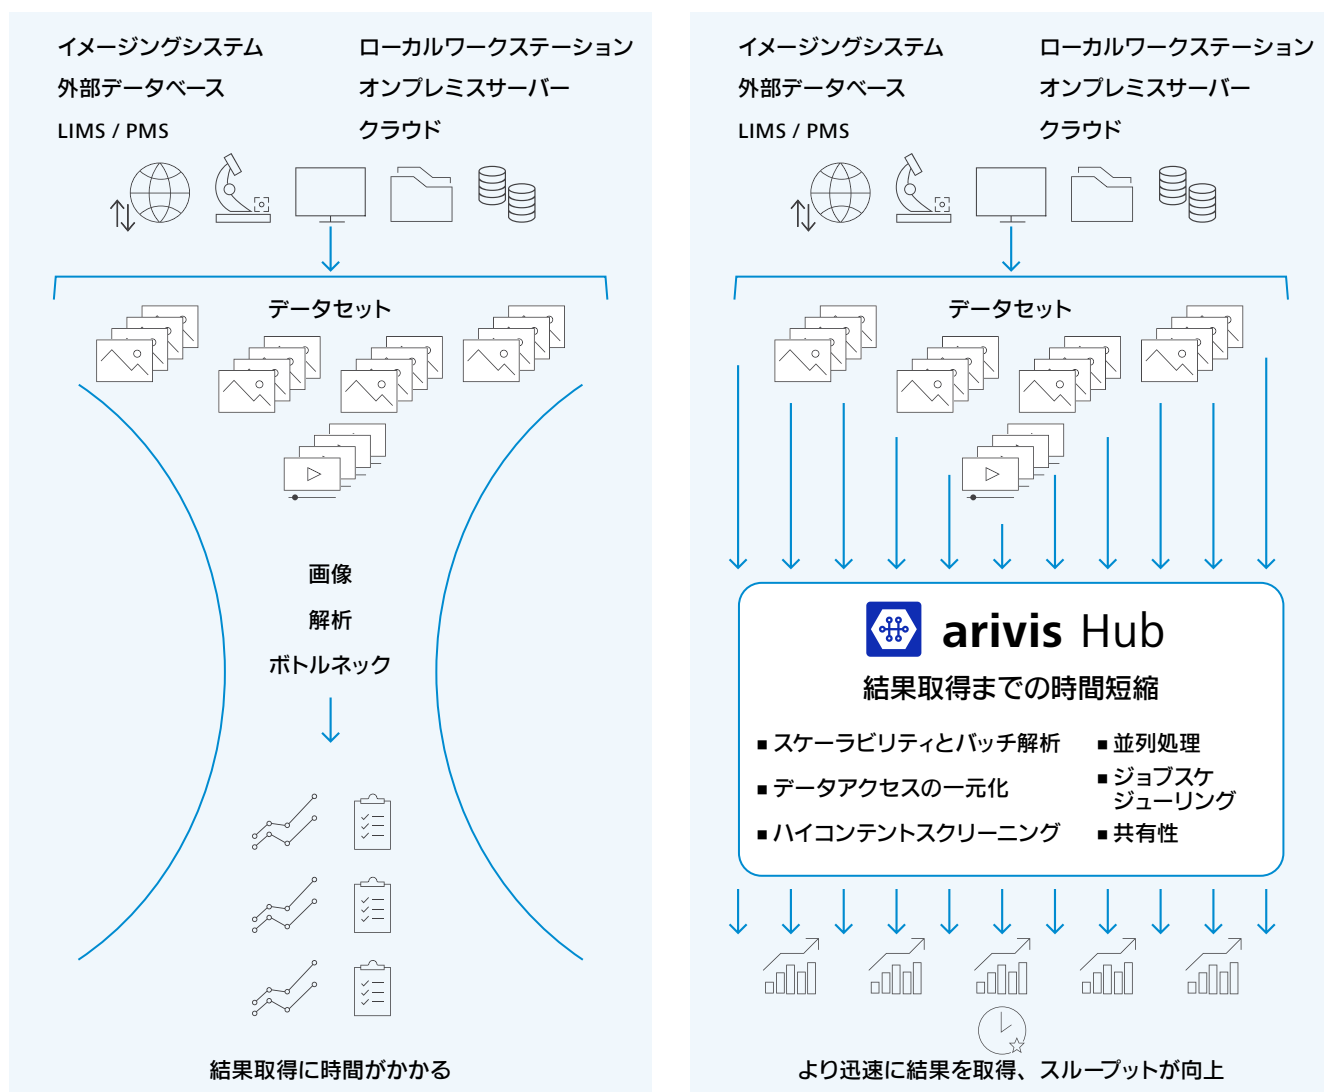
イメージングシステム
外部データベース
LIMS / PMS

ローカルワークステーション
オンプレミスサーバー
クラウド

データセット

画像
解析
ボトルネック

結果取得に時間がかかる

イメージングシステム
外部データベース
LIMS / PMS

ローカルワークステーション
オンプレミスサーバー
クラウド

データセット

arivis Hub

結果取得までの時間短縮

■ スケーラビリティとバッチ解析
■ データアクセスの一元化
■ ハイコンテントスクリーニング

■ 並列処理
■ ジョブスケジューリング
■ 共有性

より迅速に結果を取得、スループットが向上